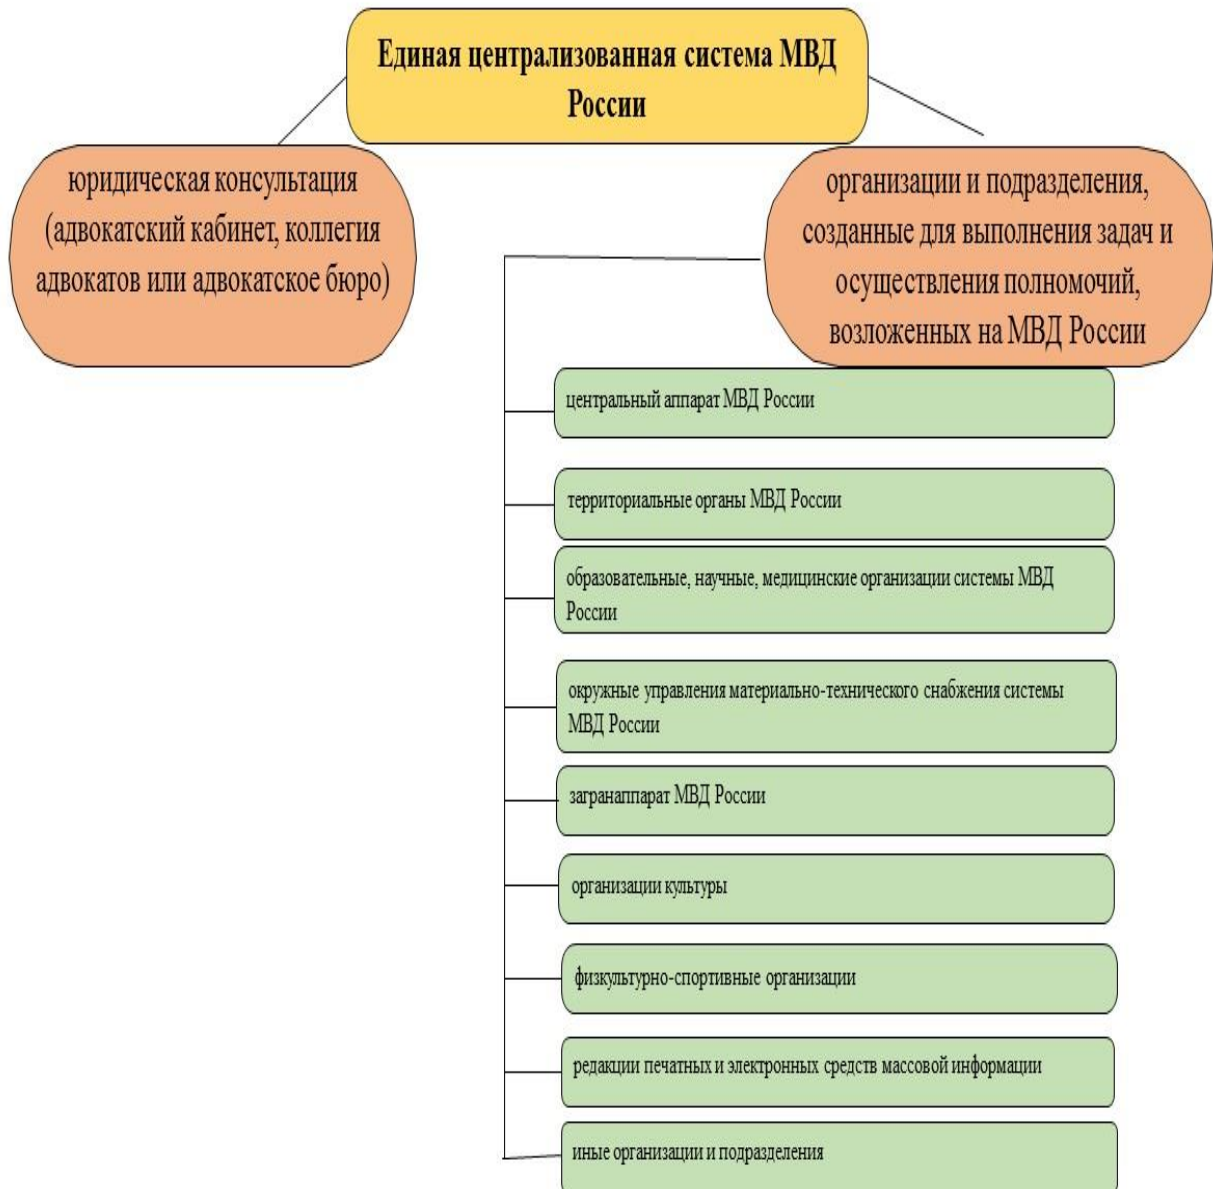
Единая централизованная система МВД России

юридическая консультация (адвокатский кабинет, коллегия адвокатов или адвокатское бюро)

организации и подразделения, созданные для выполнения задач и осуществления полномочий, возложенных на МВД России

центральный аппарат МВД России

территориальные органы МВД России

образовательные, научные, медицинские организации системы МВД России

окружные управления материально-технического снабжения системы МВД России

загранаппарат МВД России

организации культуры

физкультурно-спортивные организации

редакции печатных и электронных средств массовой информации

иные организации и подразделения